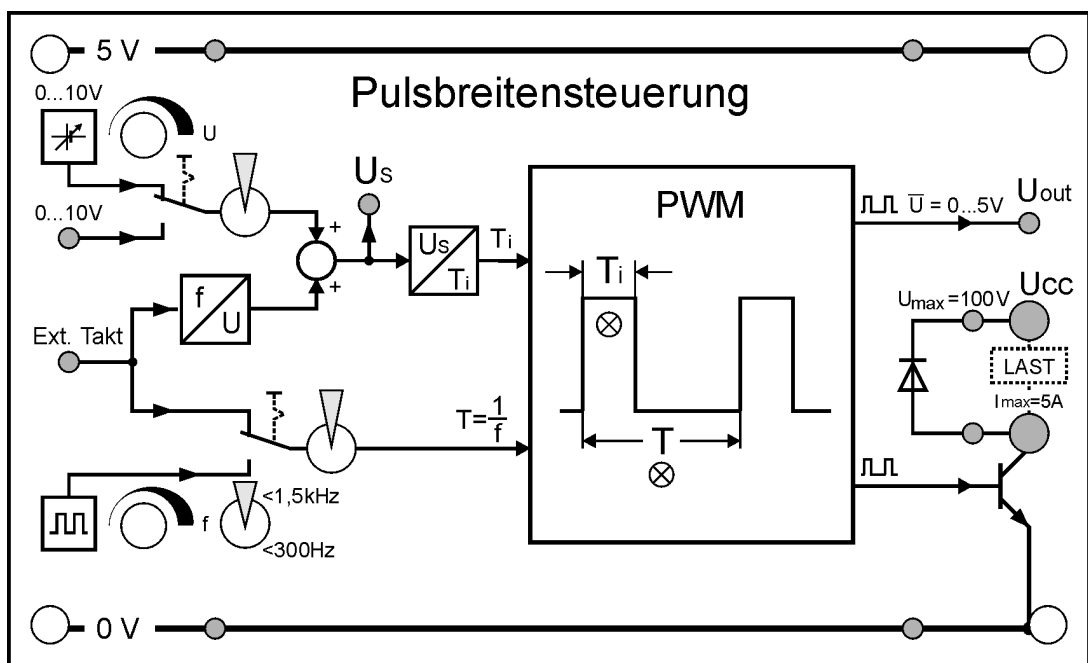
5 V

Pulsbreitensteuerung

0...10V

U

0...10V

$U_S$

+

+

$\frac{U_S}{T_i}$

$T_i$

PWM

$\overline{U}$ = 0...5V

$U_{out}$

$\frac{f}{U}$

$T_i$

$U_{max}$=100V

$U_{CC}$

Ext. Takt

LAST

$I_{max}$=5A

$T=\frac{1}{f}$

T

f

<1,5kHz

<300Hz

0 V